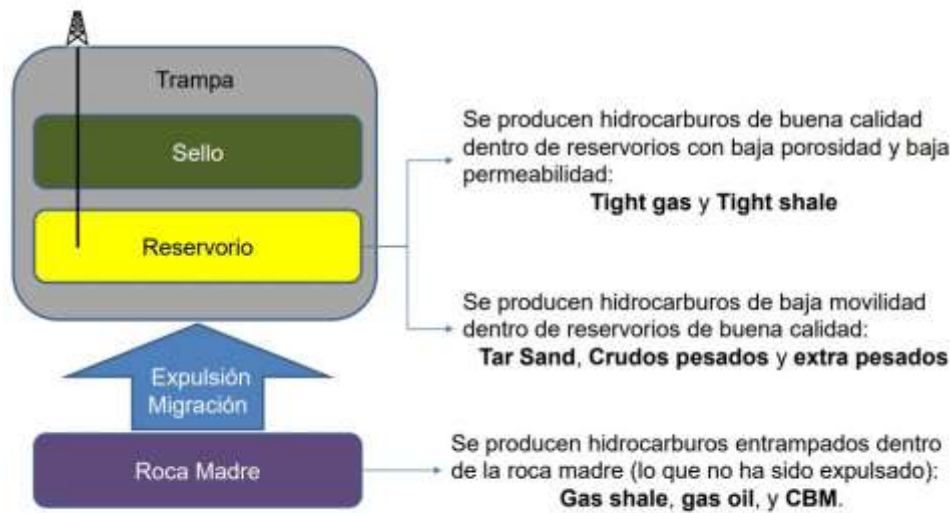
Trampa

Sello

Reservorio

Expulsión
Migración

Roca Madre

Se producen hidrocarburos de buena calidad dentro de reservorios con baja porosidad y baja permeabilidad:
**Tight gas** y **Tight shale**

Se producen hidrocarburos de baja movilidad dentro de reservorios de buena calidad:
**Tar Sand**, **Crudos pesados** y **extra pesados**

Se producen hidrocarburos entrampados dentro de la roca madre (lo que no ha sido expulsado):
**Gas shale**, **gas oil**, y **CBM**.